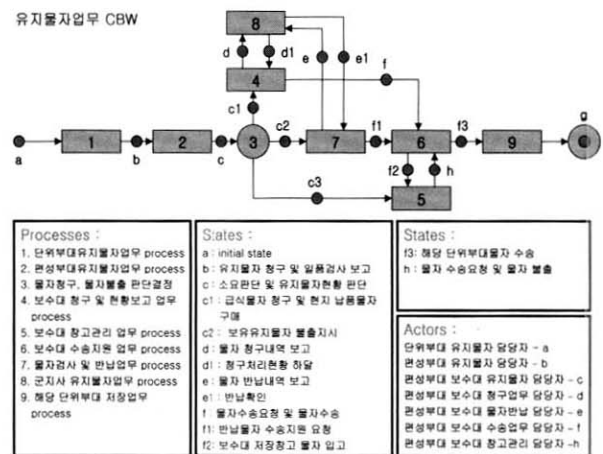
유지물자업무 CBW

8
d
d1
e
e1
4
f
c1
c2
f1
f3
g
a
1
b
2
c
3
7
6
9
f2
h
c3
5

Processes :
1. 단위부대유지물자업무 process
2. 편성부대유지물자업무 process
3. 물자청구, 물자불출 판단결정
4. 보수대 창고 및 현황보고 업무 process
5. 보수대 창고관리 업무 process
6. 보수대 수송지원 업무 process
7. 물자검사 및 반납업무 process
8. 군지사 유지물자업무 process
9. 해당 단위부대 저장업무 process

States :
a : initial state
b : 유지물자 청구 및 일품검사 보고
c : 소요판단 및 유지물자현황 판단
c1 : 급식물자 청구 및 현지 납품물자 구매
c2 : 보유유지물자 불출지시
d : 물자 청구내역 보고
d1 : 청구처리현황 하달
e : 물자 반납내역 보고
e1 : 반납확인
f : 물자수송요청 및 물자수송
f1 : 반납물자 수송지원 요청
f2 : 보수대 저장창고 물자 입고

States :
f3: 해당 단위부대물자 수송
h : 물자 수송요청 및 물자 불출

Actors :
단위부대 유지물자 담당자 - a
편성부대 유지물자 담당자 - b
편성부대 보수대 유지물자 담당자 - c
편성부대 보수대 청구업무 담당자 - d
편성부대 보수대 물자반납 담당자 - e
편성부대 보수대 수송업무 담당자 - f
편성부대 보수대 창고관리 담당자 -h